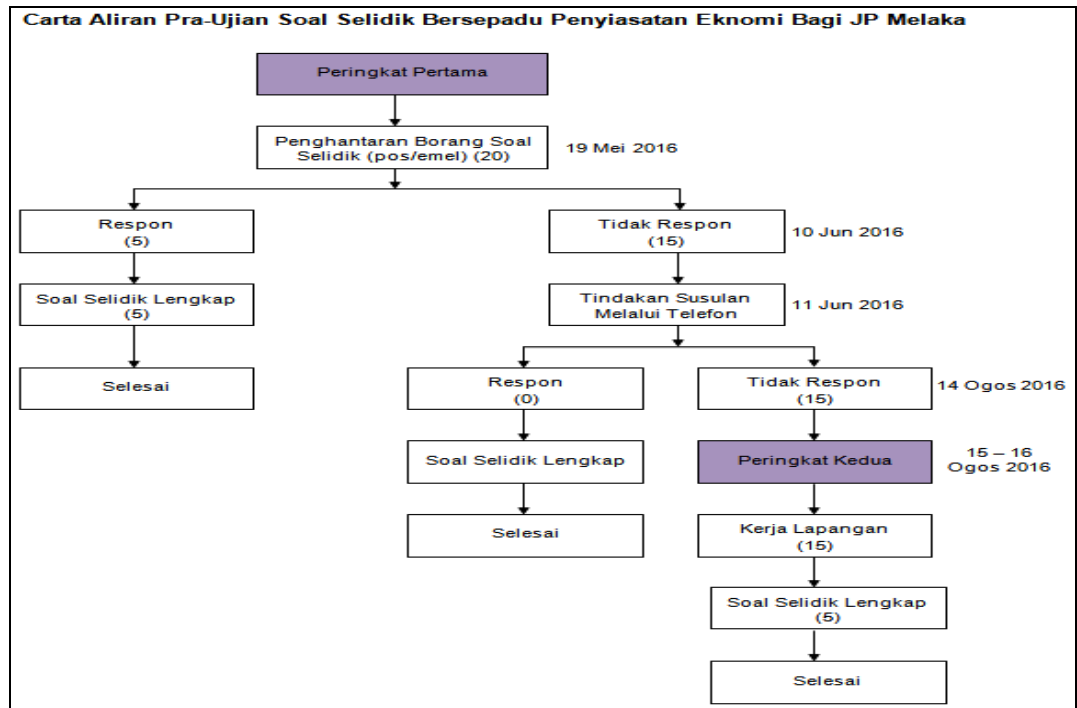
Carta Aliran Pra-Ujian Soal Selidik Bersepadu Penyiasatan Eknomi Bagi JP Melaka

Peringkat Pertama

Penghantaran Borang Soal Selidik (pos/emel) (20)

19 Mei 2016

Respon (5)

Soal Selidik Lengkap (5)

Selesai

Tidak Respon (15)

10 Jun 2016

Tindakan Susulan Melalui Telefon

11 Jun 2016

Respon (0)

Soal Selidik Lengkap

Selesai

Tidak Respon (15)

14 Ogos 2016

Peringkat Kedua

15 – 16 Ogos 2016

Kerja Lapangan (15)

Soal Selidik Lengkap (5)

Selesai